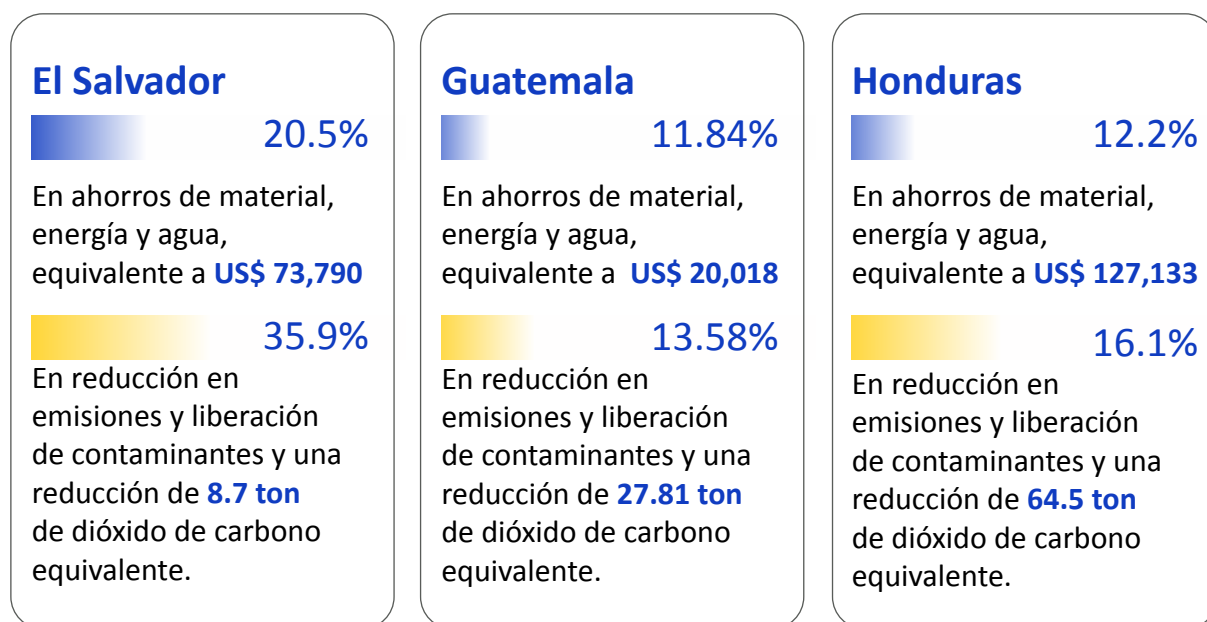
El Salvador

20.5%

En ahorros de material, energía y agua, equivalente a US$ 73,790

35.9%

En reducción en emisiones y liberación de contaminantes y una reducción de 8.7 ton de dióxido de carbono equivalente.

Guatemala

11.84%

En ahorros de material, energía y agua, equivalente a US$ 20,018

13.58%

En reducción en emisiones y liberación de contaminantes y una reducción de 27.81 ton de dióxido de carbono equivalente.

Honduras

12.2%

En ahorros de material, energía y agua, equivalente a US$ 127,133

16.1%

En reducción en emisiones y liberación de contaminantes y una reducción de 64.5 ton de dióxido de carbono equivalente.